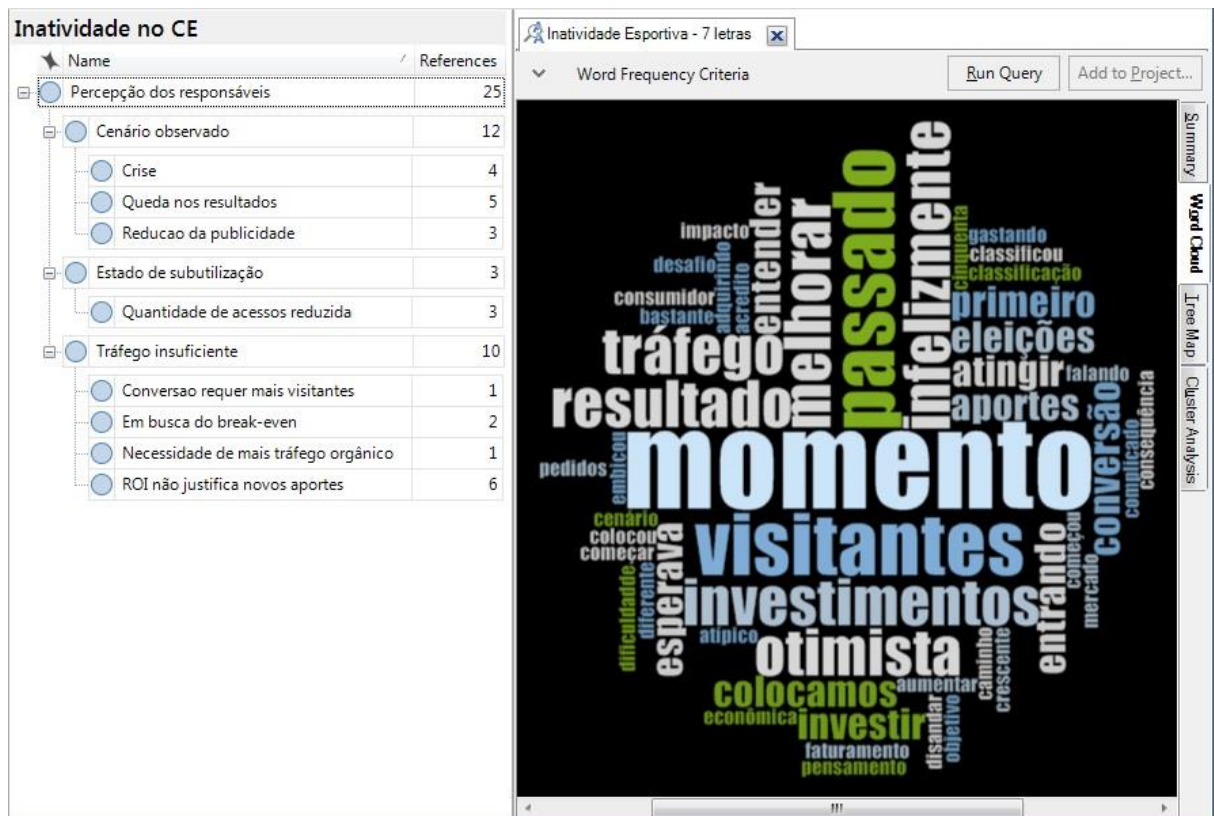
Inatividade no CE

| Name | References |
|---|---|
| Percepção dos responsáveis | 25 |
| Cenário observado | 12 |
| Crise | 4 |
| Queda nos resultados | 5 |
| Reducao da publicidade | 3 |
| Estado de subutilização | 3 |
| Quantidade de acessos reduzida | 3 |
| Tráfego insuficiente | 10 |
| Conversao requer mais visitantes | 1 |
| Em busca do break-even | 2 |
| Necessidade de mais tráfego orgânico | 1 |
| ROI não justifica novos aportes | 6 |

Inatividade Esportiva - 7 letras

Word Frequency Criteria

Run Query

Add to Project...

Summary

Word Cloud

Tree Map

Cluster Analysis

impacto desafio consumidor bastante adquirindo acredito entender melhorar passado infelizmente cinquenta gastando classificou classificação primeiro eleições tráfego resultado atingir falando aportes conversão consequência pedidos embicou momento complicado cenário colocou começar esperava visitantes começou mercado dificuldade diferente investimentos entrando atípico otimista caminho crescente colocamos aumentar econômica investir disandar objetivo faturamento pensamento

III